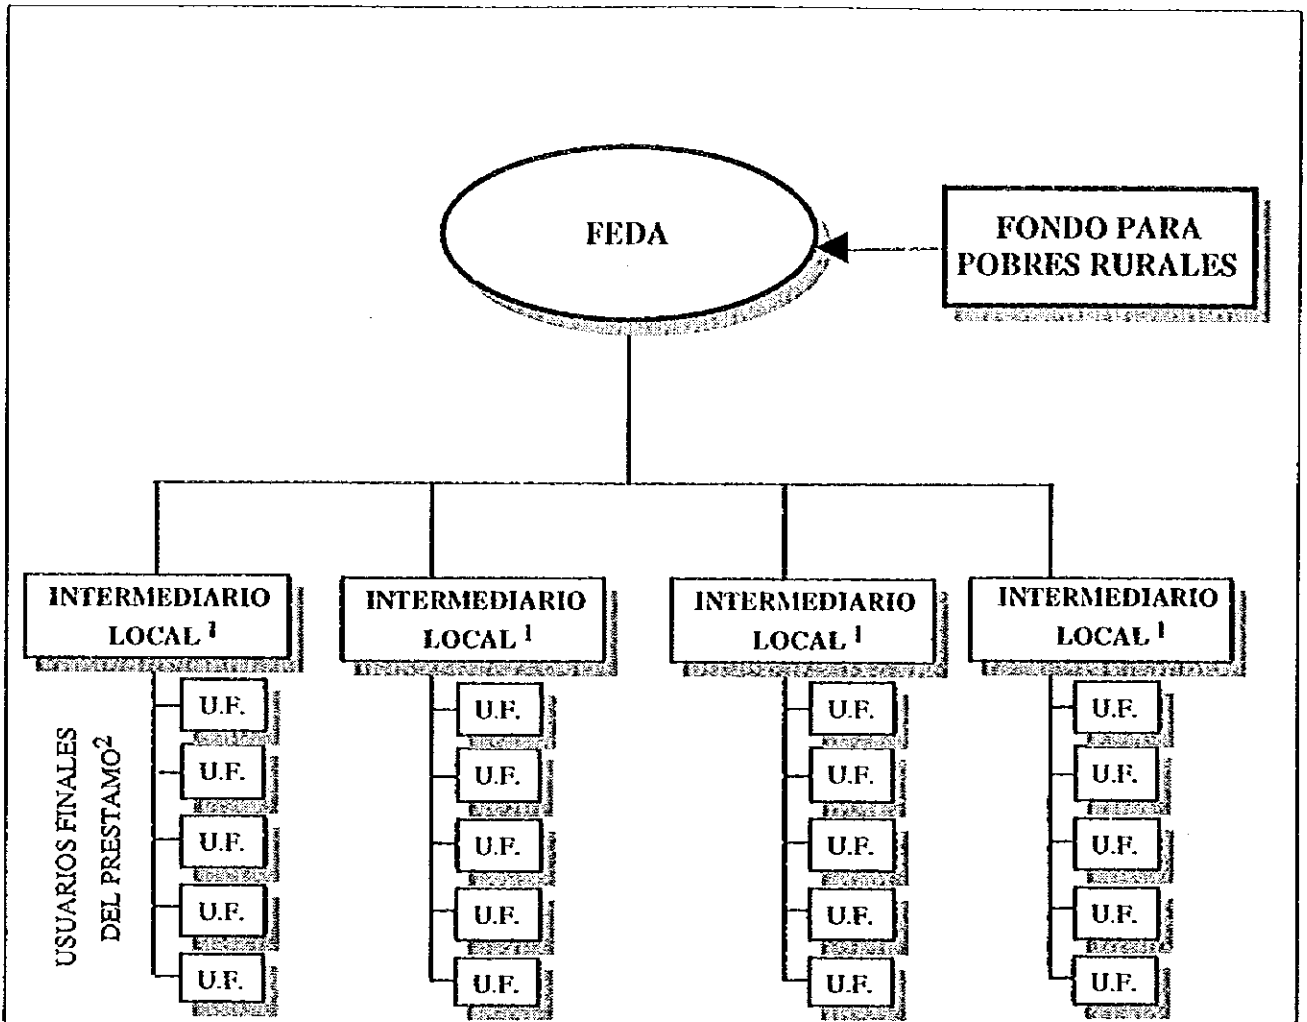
FEDA

FONDO PARA POBRES RURALES

INTERMEDIARIO LOCAL $^1$

INTERMEDIARIO LOCAL $^1$

INTERMEDIARIO LOCAL $^1$

INTERMEDIARIO LOCAL $^1$

USUARIOS FINALES DEL PRESTAMO$^2$

U.F.
U.F.
U.F.
U.F.
U.F.

U.F.
U.F.
U.F.
U.F.
U.F.

U.F.
U.F.
U.F.
U.F.
U.F.

U.F.
U.F.
U.F.
U.F.
U.F.